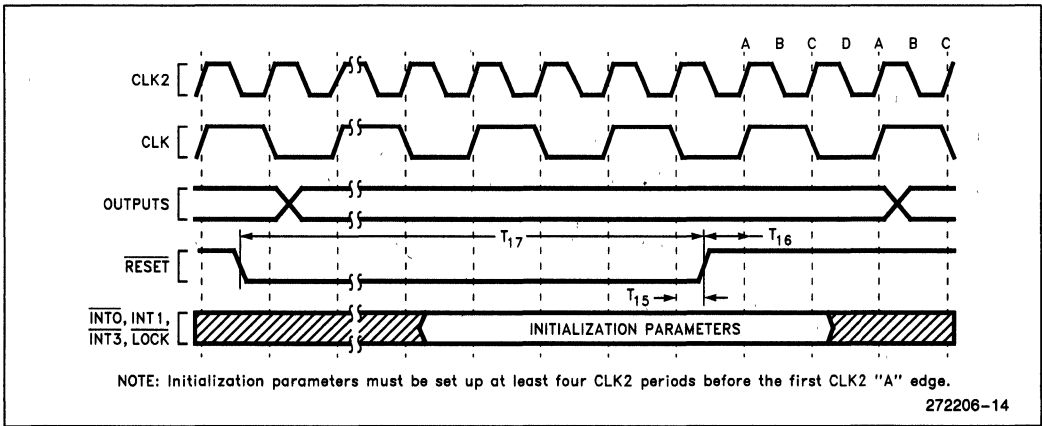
A B C D A B C

CLK2

CLK

OUTPUTS

$\overline{RESET}$

$T_{17}$

$T_{16}$

$T_{15}$

$\overline{INT0}$, INT1, $\overline{INT3}$, $\overline{LOCK}$

INITIALIZATION PARAMETERS

NOTE: Initialization parameters must be set up at least four CLK2 periods before the first CLK2 "A" edge.

272206–14